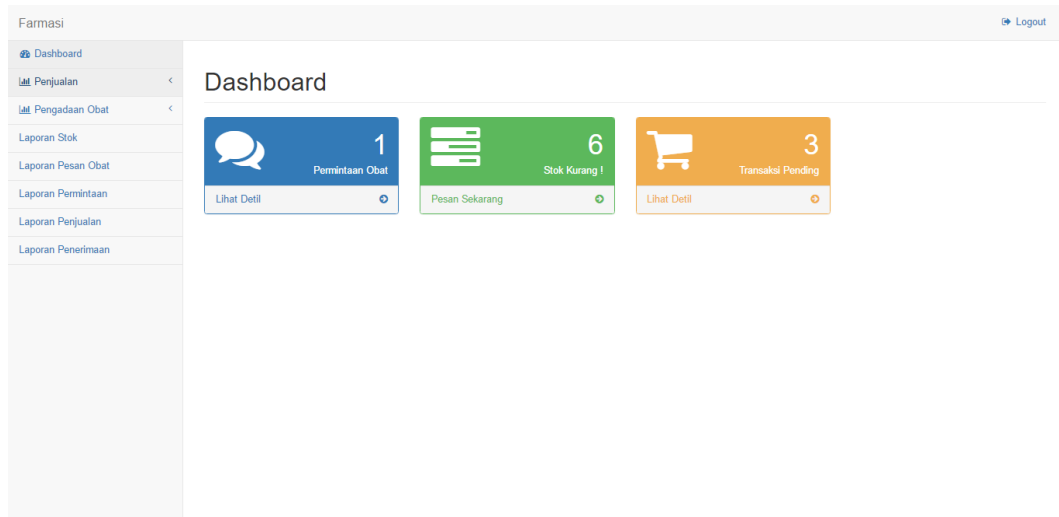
Farmasi

Logout

Dashboard

Penjualan

Pengadaan Obat

Laporan Stok

Laporan Pesan Obat

Laporan Permintaan

Laporan Penjualan

Laporan Penerimaan

Dashboard

1

Permintaan Obat

Lihat Detil

6

Stok Kurang !

Pesan Sekarang

3

Transaksi Pending

Lihat Detil